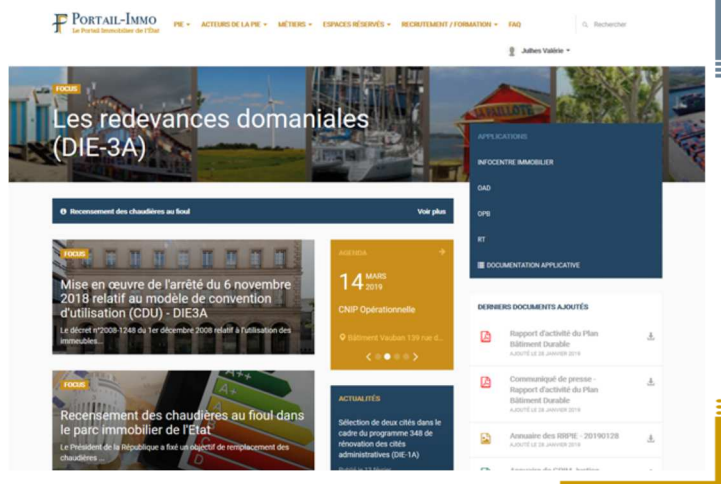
PORTAIL-IMMO
Le Portail Immobilier de l'État

PIE ▾ ACTEURS DE LA PIE ▾ MÉTIERS ▾ ESPACES RÉSERVÉS ▾ RECRUTEMENT / FORMATION ▾ FAQ

Rechercher

Julhes Valérie ▾

FOCUS

Les redevances domaniales (DIE-3A)

APPLICATIONS

INFOCENTRE IMMOBILIER

OAD

OPB

RT

DOCUMENTATION APPLICATIVE

Recensement des chaudières au fioul

Voir plus

FOCUS

Mise en œuvre de l'arrêté du 6 novembre 2018 relatif au modèle de convention d'utilisation (CDU) - DIE3A

Le décret n°2008-1248 du 1er décembre 2008 relatif à l'utilisation des immeubles...

AGENDA

14 MARS 2019

CNIP Opérationnelle

Bâtiment Vauban 139 rue d...

DERNIERS DOCUMENTS AJOUTÉS

Rapport d'activité du Plan Bâtiment Durable
AJOUTÉ LE 28 JANVIER 2019

Communiqué de presse - Rapport d'activité du Plan Bâtiment Durable
AJOUTÉ LE 28 JANVIER 2019

Annuaire des RRPIE - 20190128
AJOUTÉ LE 28 JANVIER 2019

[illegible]

FOCUS

Recensement des chaudières au fioul dans le parc immobilier de l'Etat

Le Président de la République a fixé un objectif de remplacement des chaudières ...

ACTUALITÉS

Sélection de deux cités dans le cadre du programme 348 de rénovation des cités administratives (DIE-1A)

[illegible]